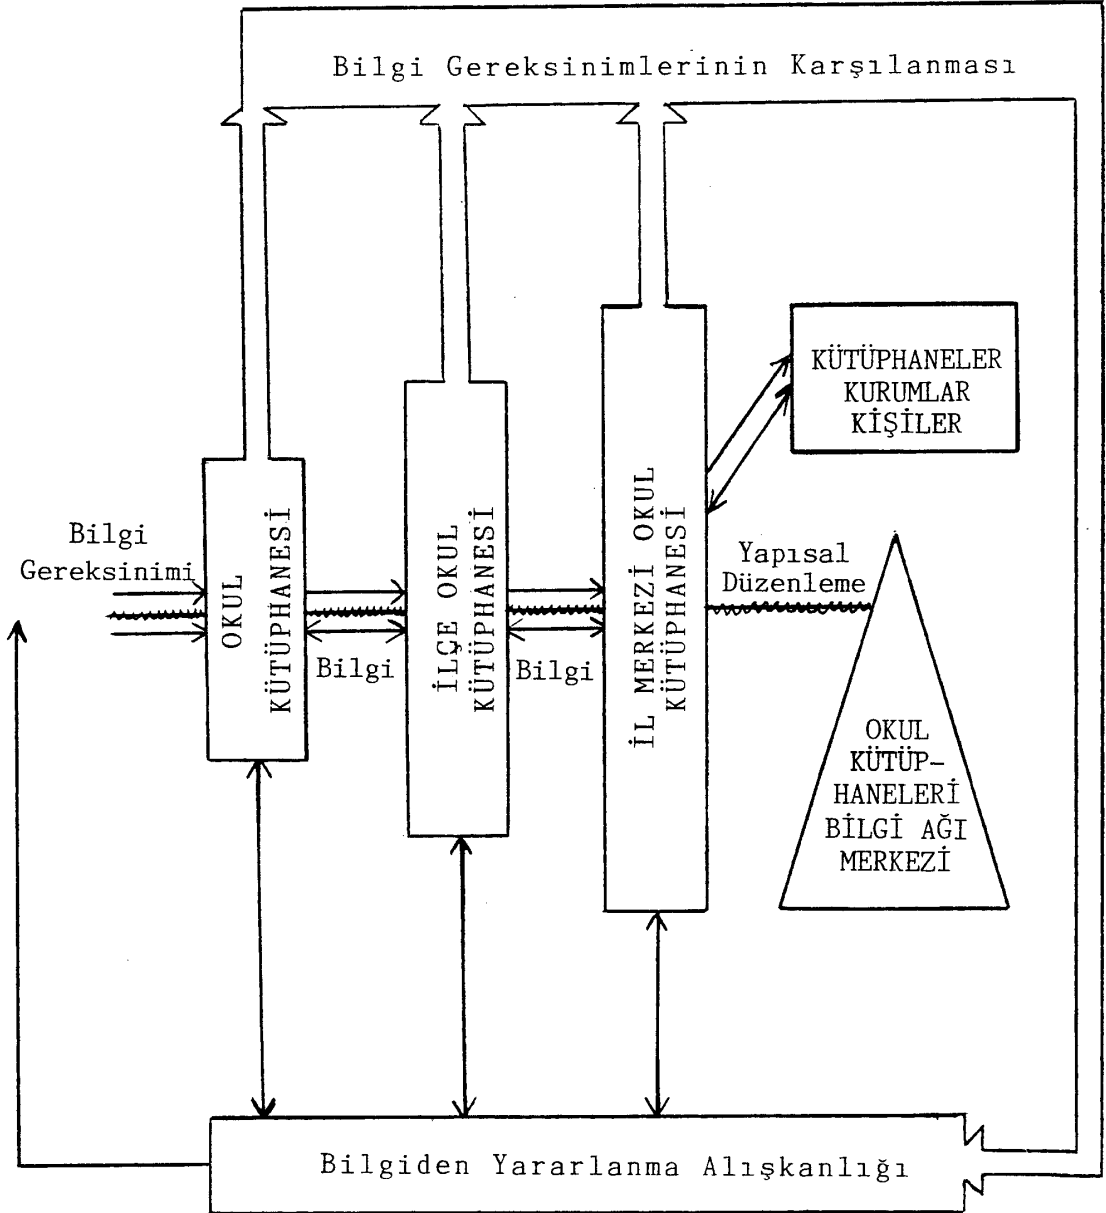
Bilgi Gereksinimlerinin Karşılanması

KÜTÜPHANELER
KURUMLAR
KİŞİLER

Bilgi
Gereksinimi

OKUL
KÜTÜPHANESİ

Bilgi

İLÇE OKUL
KÜTÜPHANESİ

Bilgi

İL MERKEZİ OKUL
KÜTÜPHANESİ

Yapısal
Düzenleme

OKUL
KÜTÜP-
HANELERİ
BİLGİ AĞI
MERKEZİ

Bilgiden Yararlanma Alışkanlığı